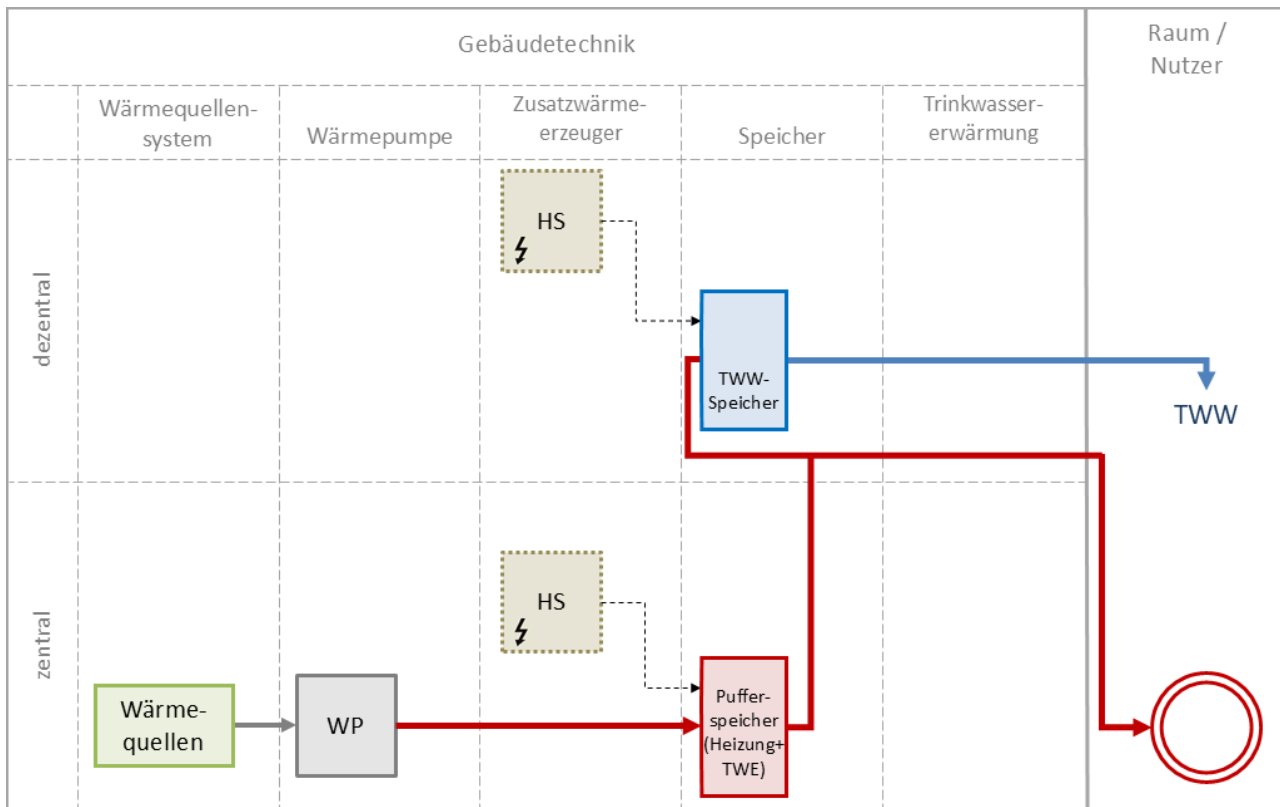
Gebäudetechnik

Raum / Nutzer

Wärmequellensystem

Wärmepumpe

Zusatzwärmeerzeuger

Speicher

Trinkwassererwärmung

dezentral

HS

TWW-Speicher

TWW

zentral

HS

Wärmequellen

WP

Pufferspeicher (Heizung+ TWE)